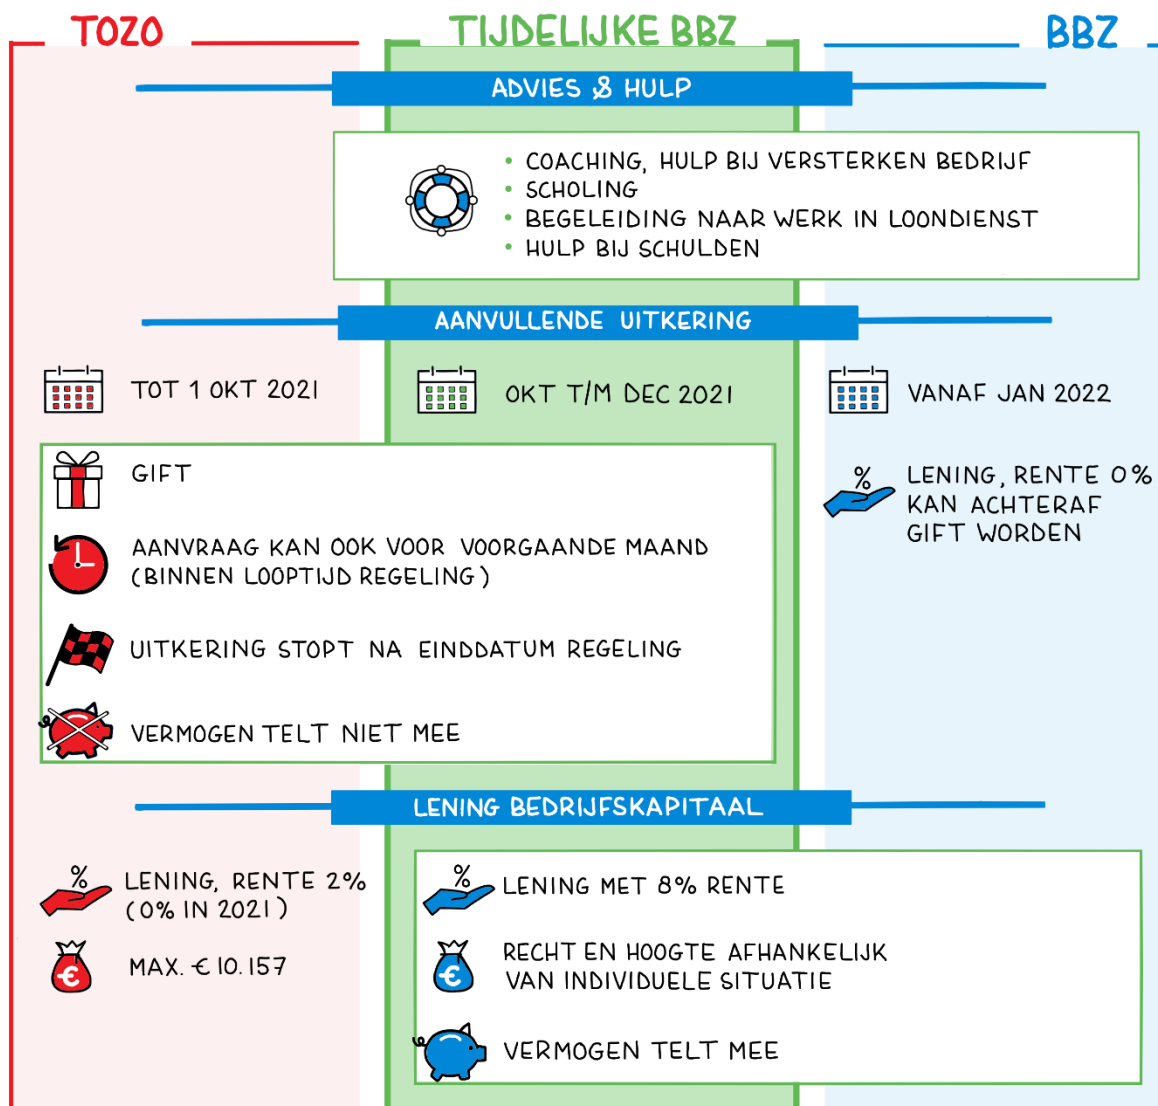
TOZO

TIJDELIJKE BBZ

BBZ

ADVIES & HULP

- COACHING, HULP BIJ VERSTERKEN BEDRIJF
- SCHOLING
- BEGELEIDING NAAR WERK IN LOONDIENST
- HULP BIJ SCHULDEN

AANVULLENDE UITKERING

TOT 1 OKT 2021

OKT T/M DEC 2021

VANAF JAN 2022

GIFT

AANVRAAG KAN OOK VOOR VOORGAANDE MAAND (BINNEN LOOPTIJD REGELING)

UITKERING STOPT NA EINDDATUM REGELING

VERMOGEN TELT NIET MEE

%
LENING, RENTE 0% KAN ACHTERAF GIFT WORDEN

LENING BEDRIJFSKAPITAAL

%
LENING, RENTE 2% (0% IN 2021)

€
MAX. € 10.157

%
LENING MET 8% RENTE

€
RECHT EN HOOGTE AFHANKELIJK VAN INDIVIDUELE SITUATIE

VERMOGEN TELT MEE